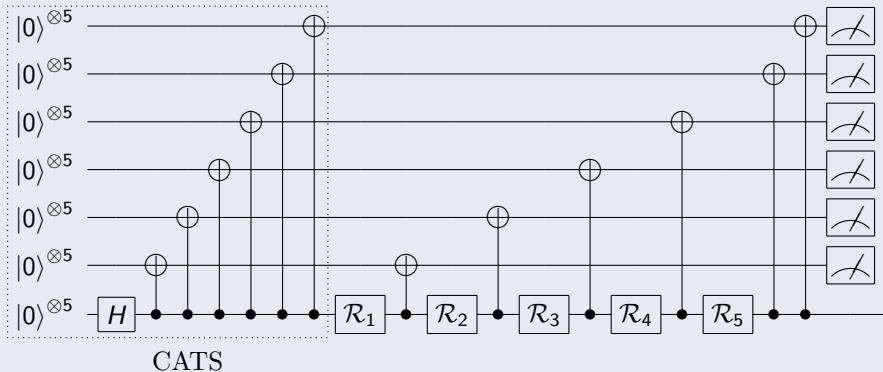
$|0\rangle^{\otimes 5}$
$|0\rangle^{\otimes 5}$
$|0\rangle^{\otimes 5}$
$|0\rangle^{\otimes 5}$
$|0\rangle^{\otimes 5}$
$|0\rangle^{\otimes 5}$
$|0\rangle^{\otimes 5}$

$H$

$\mathcal{R}_1$ $\mathcal{R}_2$ $\mathcal{R}_3$ $\mathcal{R}_4$ $\mathcal{R}_5$

CATS